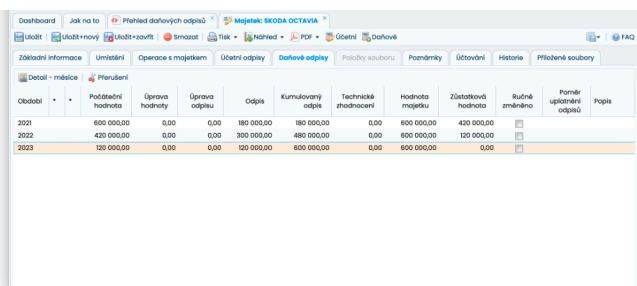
Dashboard | Jak na to | Přehled daňových odpisů × | Majetek: SKODA OCTAVIA ×

Uložit | Uložit+nový | Uložit+zavřít | Smazat | Tisk | Náhled | PDF | Účetní | Daňové | FAQ

Základní informace | Umístění | Operace s majetkem | Účetní odpisy | Daňové odpisy | Položky souboru | Poznámky | Účtování | Historie | Přiložené soubory

Detail - měsíce | Přerušení

| Období | * | * | Počáteční hodnota | Úprava hodnoty | Úprava odpisu | Odpis | Kumulovaný odpis | Technické zhodnocení | Hodnota majetku | Zůstatková hodnota | Ručně změněno | Poměr uplatnění odpisů | Popis |
|---|---|---|---|---|---|---|---|---|---|---|---|---|---|
| 2021 | | | 600 000,00 | 0,00 | 0,00 | 180 000,00 | 180 000,00 | 0,00 | 600 000,00 | 420 000,00 | | | |
| 2022 | | | 420 000,00 | 0,00 | 0,00 | 300 000,00 | 480 000,00 | 0,00 | 600 000,00 | 120 000,00 | | | |
| 2023 | | | 120 000,00 | 0,00 | 0,00 | 120 000,00 | 600 000,00 | 0,00 | 600 000,00 | 0,00 | | | |